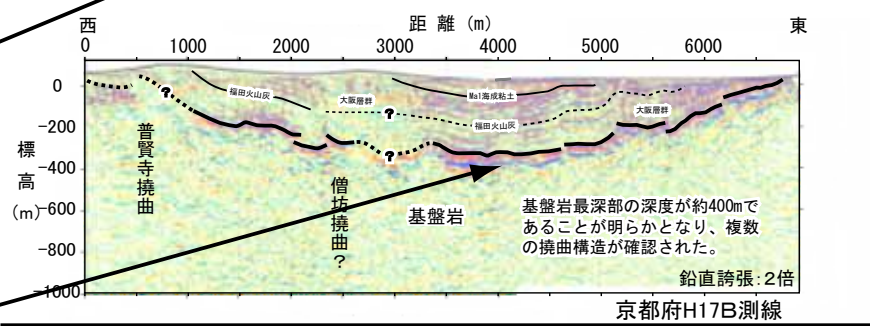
西

距 離 (m)

東

0 1000 2000 3000 4000 5000 6000

0
−200
−400
−600
−800
−1000

標
高
(m)

福田火山灰

大阪層群

Ma1海成粘土

大阪層群

福田火山灰

?

?

?

普賢寺撓曲

僧坊撓曲?

基盤岩

基盤岩最深部の深度が約400mであることが明らかとなり、複数の撓曲構造が確認された。

鉛直誇張:2倍

京都府H17B測線